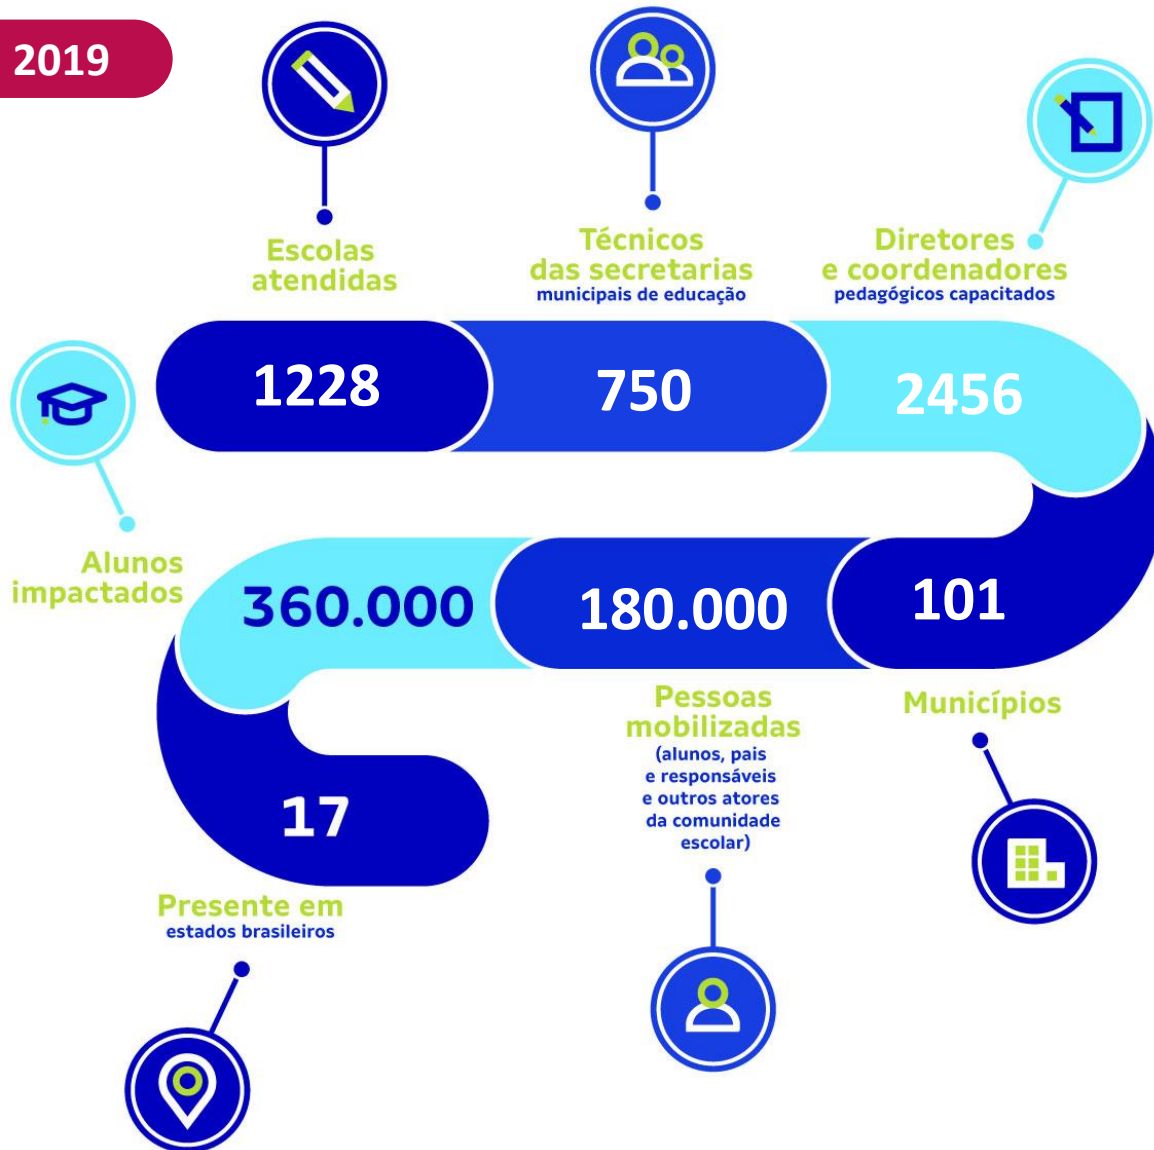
2019

Escolas atendidas

Técnicos das secretarias
municipais de educação

Diretores e coordenadores
pedagógicos capacitados

1228

750

2456

Alunos impactados

360.000

180.000

101

Pessoas mobilizadas
(alunos, pais e responsáveis e outros atores da comunidade escolar)

Municípios

17

Presente em
estados brasileiros